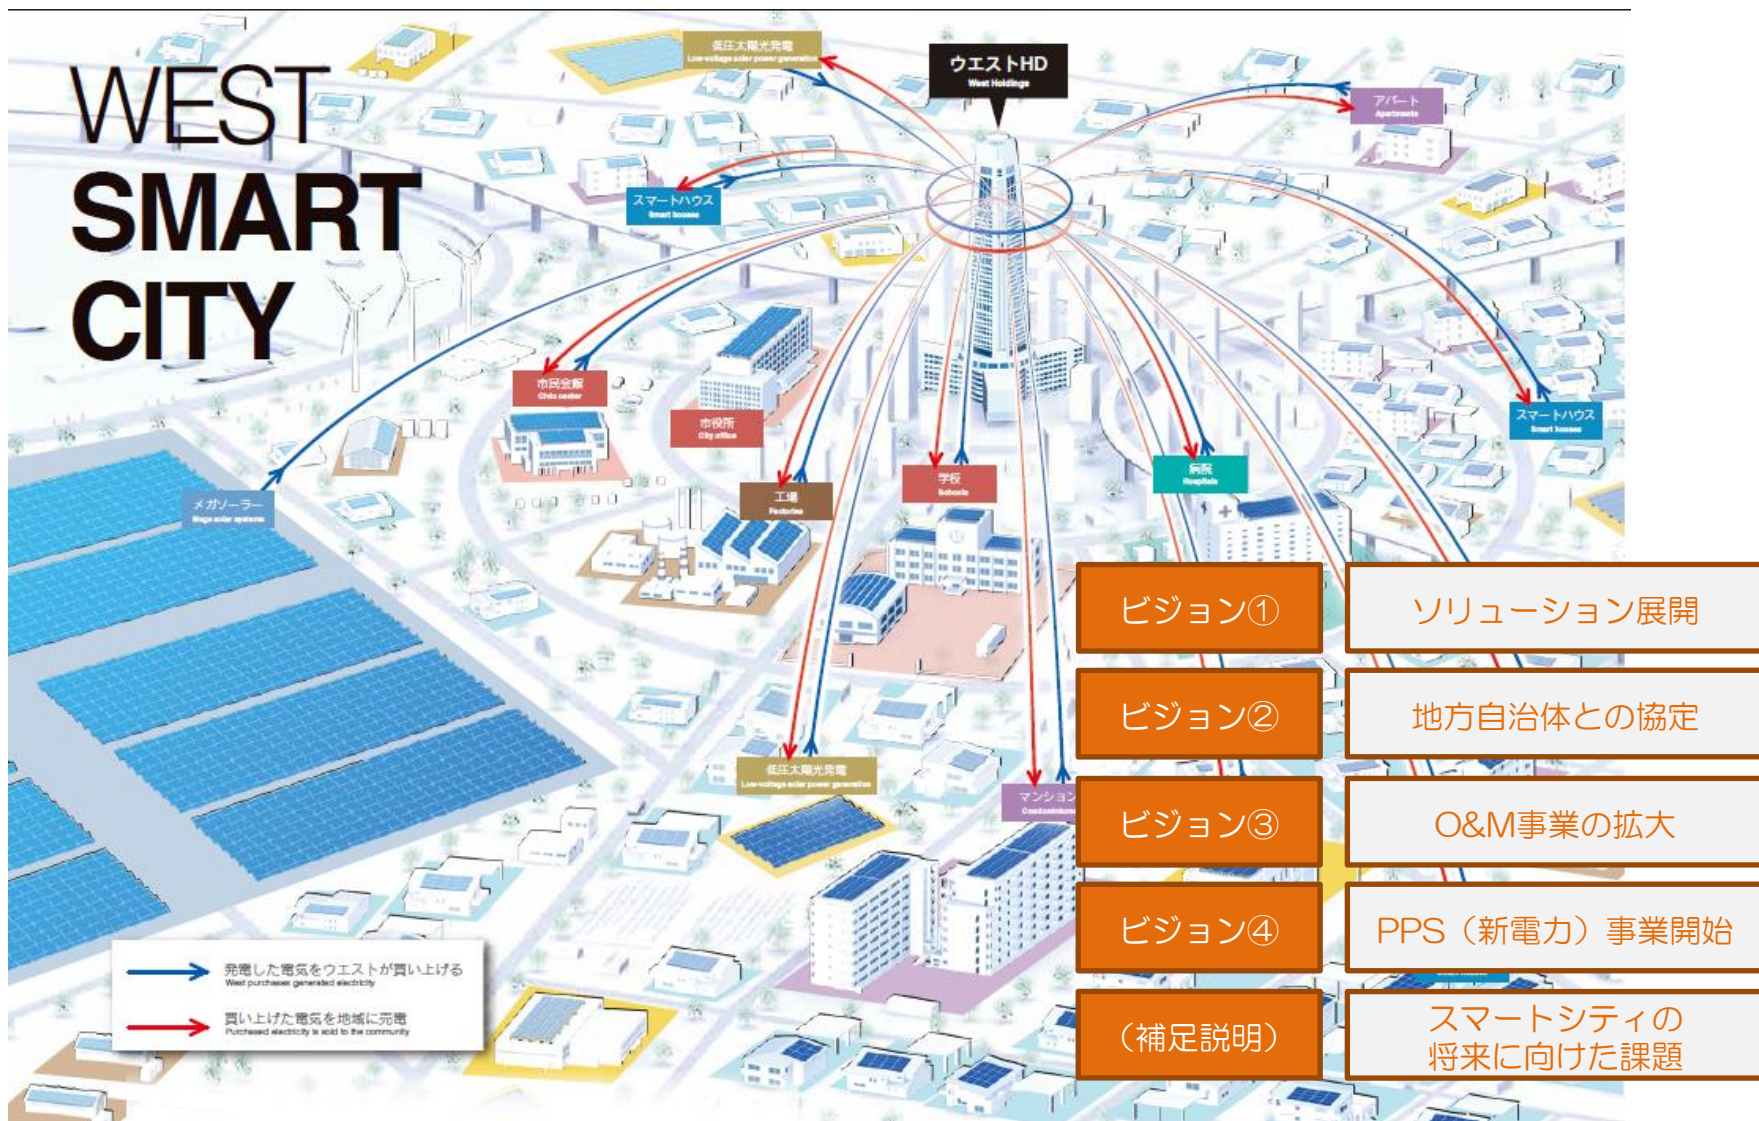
WEST
SMART
CITY

低圧太陽光発電
Low-voltage solar power generation

ウエストHD
West Holdings

アパート
Apartments

スマートハウス
Smart houses

市民会館
Civic center

市役所
City office

メガソーラー
Mega solar systems

工場
Factories

学校
Schools

病院
Hospitals

スマートハウス
Smart houses

低圧太陽光発電
Low-voltage solar power generation

マンション
Condominiums

発電した電気をウエストが買い上げる
West purchases generated electricity

買い上げた電気を地域に売電
Purchased electricity is sold to the community

| ビジョン① | ソリューション展開 |
|---|---|
| ビジョン② | 地方自治体との協定 |
| ビジョン③ | O&M事業の拡大 |
| ビジョン④ | PPS（新電力）事業開始 |
| （補足説明） | スマートシティの将来に向けた課題 |